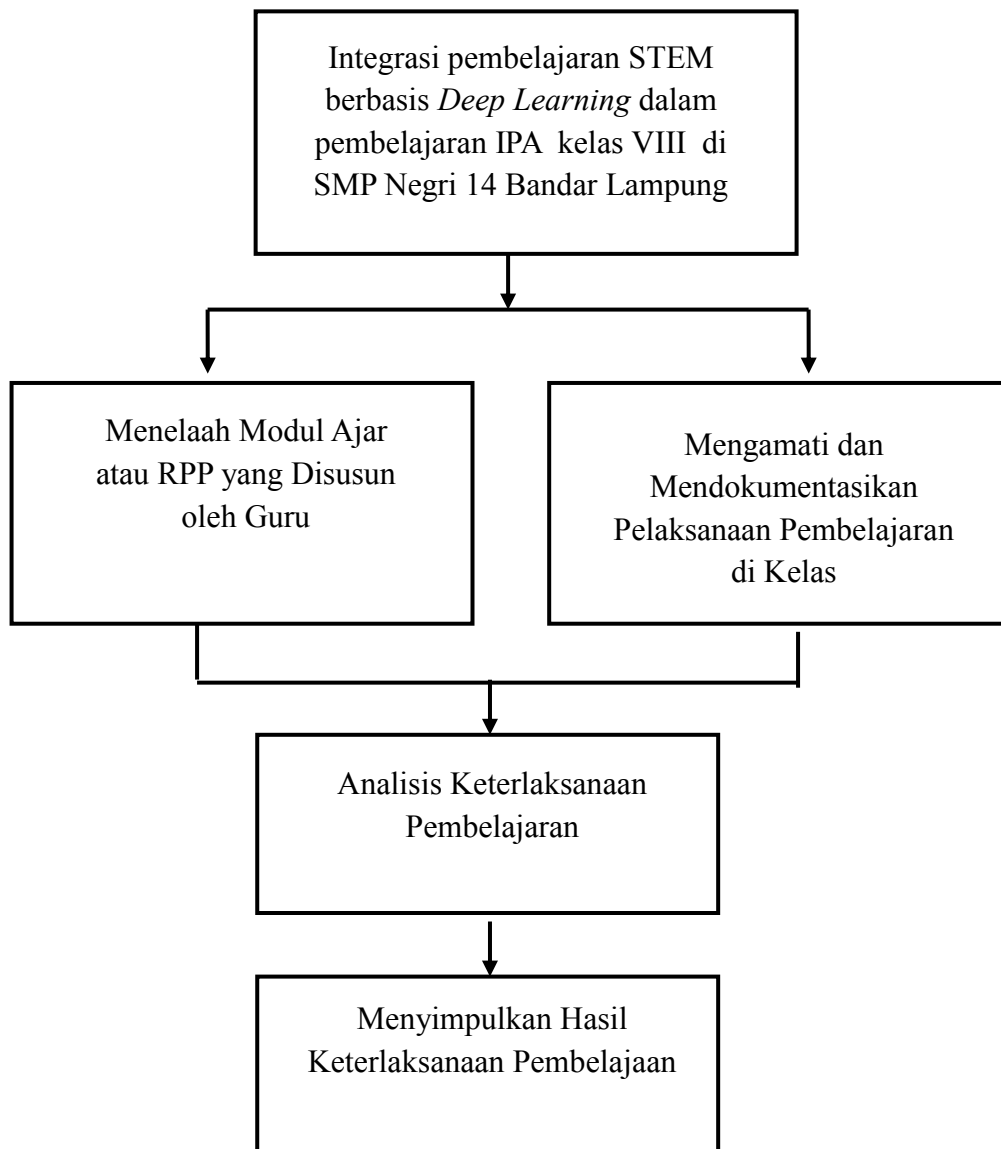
Integrasi pembelajaran STEM berbasis *Deep Learning* dalam pembelajaran IPA kelas VIII di SMP Negri 14 Bandar Lampung

Menelaah Modul Ajar atau RPP yang Disusun oleh Guru

Mengamati dan Mendokumentasikan Pelaksanaan Pembelajaran di Kelas

Analisis Keterlaksanaan Pembelajaran

Menyimpulkan Hasil Keterlaksanaan Pembelajaan